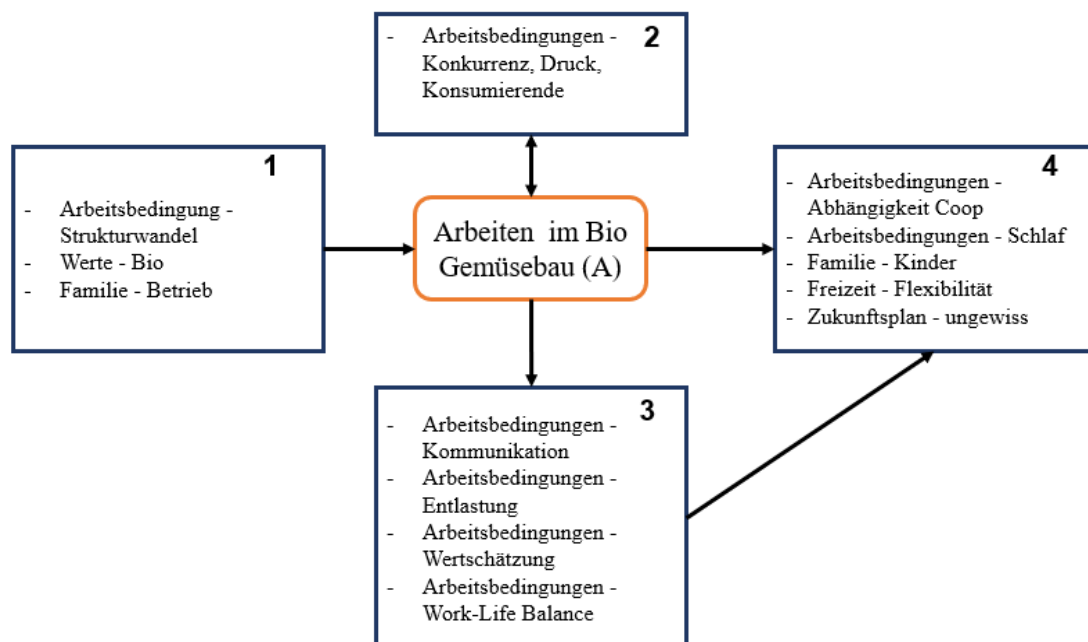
- Arbeitsbedingungen - Konkurrenz, Druck, Konsumierende

2

1

- Arbeitsbedingung - Strukturwandel
- Werte - Bio
- Familie - Betrieb

Arbeiten im Bio Gemüsebau (A)

4

- Arbeitsbedingungen - Abhängigkeit Coop
- Arbeitsbedingungen - Schlaf
- Familie - Kinder
- Freizeit - Flexibilität
- Zukunftsplan - ungewiss

3

- Arbeitsbedingungen - Kommunikation
- Arbeitsbedingungen - Entlastung
- Arbeitsbedingungen - Wertschätzung
- Arbeitsbedingungen - Work-Life Balance